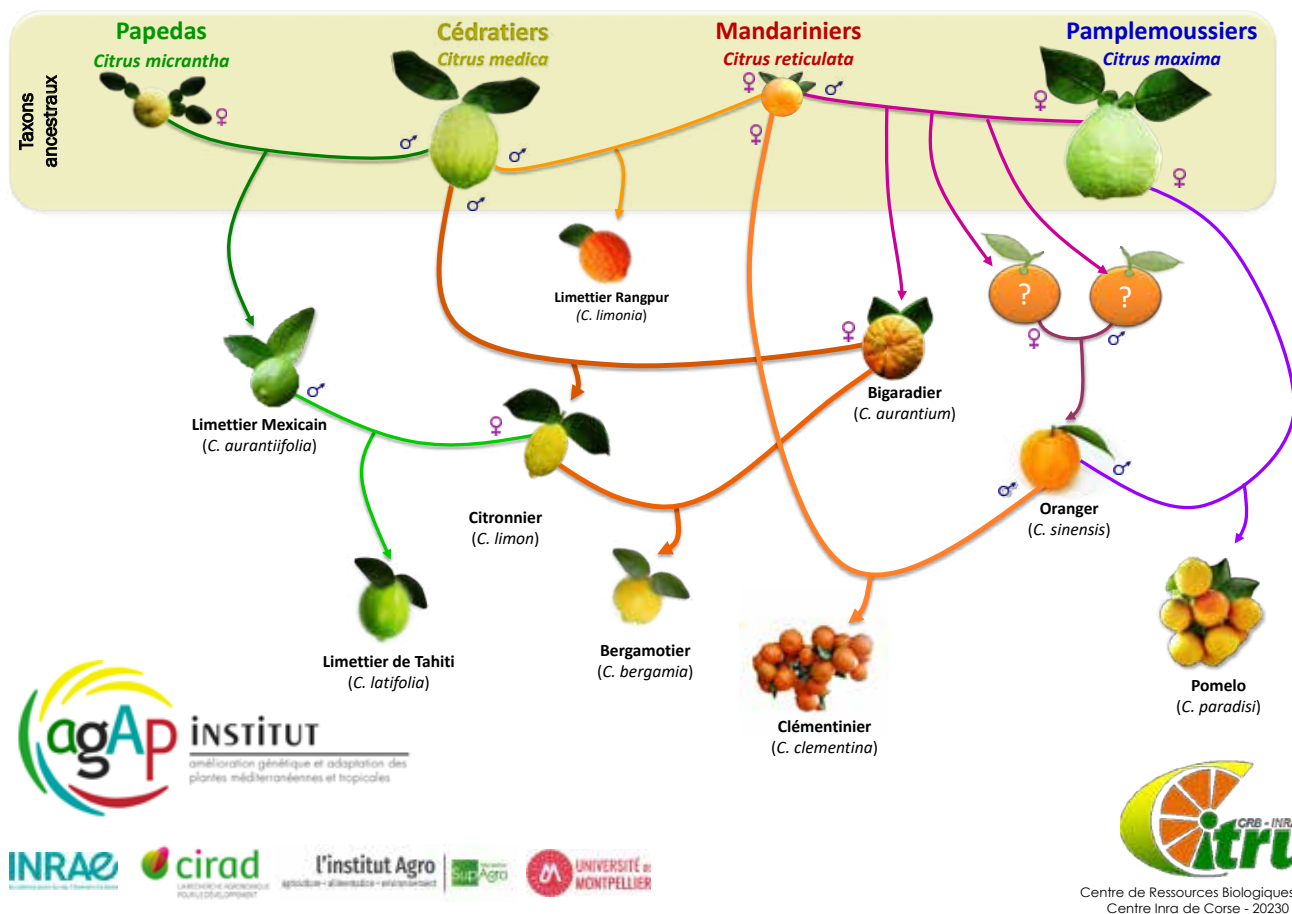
Taxons ancestraux

Papedas
Citrus micrantha

Cédratiers
Citrus medica

Mandariniers
Citrus reticulata

Pamplemoussiers
Citrus maxima

♀ ♂ ♂ ♂ ♀ ♂ ♀ ♀ ♀

Limettier Rangpur
(C. limonia)

?

?

♀ ♂

♀

Bigaradier
(C. aurantium)

Limettier Mexicain
(C. aurantiifolia)

♂

♀

Citronnier
(C. limon)

Oranger
(C. sinensis)

♂ ♂

Limettier de Tahiti
(C. latifolia)

Bergamotier
(C. bergamia)

Clémentinier
(C. clementina)

Pomelo
(C. paradisi)

agAp INSTITUT
amélioration génétique et adaptation des plantes méditerranéennes et tropicales

INRAE

cirad
LA RECHERCHE AGRONOMIQUE POUR LE DÉVELOPPEMENT

l'institut Agro
agriculture • alimentation • environnement

SupAgro

UNIVERSITÉ DE MONTPELLIER

CRB - INRA
Citrus

Centre de Ressources Biologiques
Centre Inra de Corse - 20230